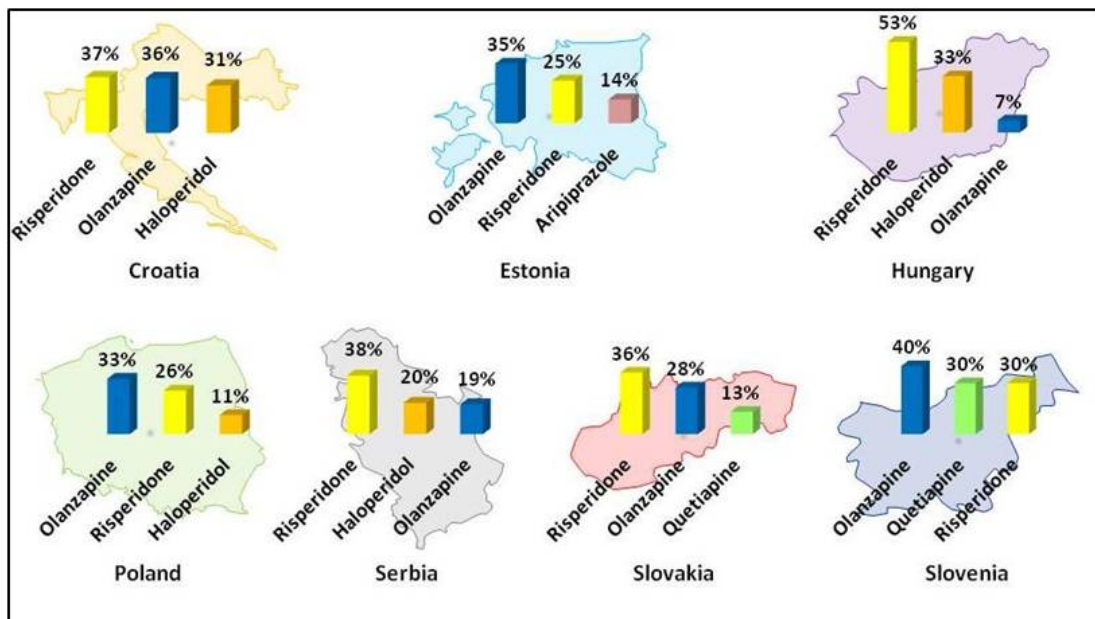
37%
36%
31%
Risperidone
Olanzapine
Haloperidol
Croatia

35%
25%
14%
Olanzapine
Risperidone
Aripiprazole
Estonia

53%
33%
7%
Risperidone
Haloperidol
Olanzapine
Hungary

33%
26%
11%
Olanzapine
Risperidone
Haloperidol
Poland

38%
20%
19%
Risperidone
Haloperidol
Olanzapine
Serbia

36%
28%
13%
Risperidone
Olanzapine
Quetiapine
Slovakia

40%
30%
30%
Olanzapine
Quetiapine
Risperidone
Slovenia